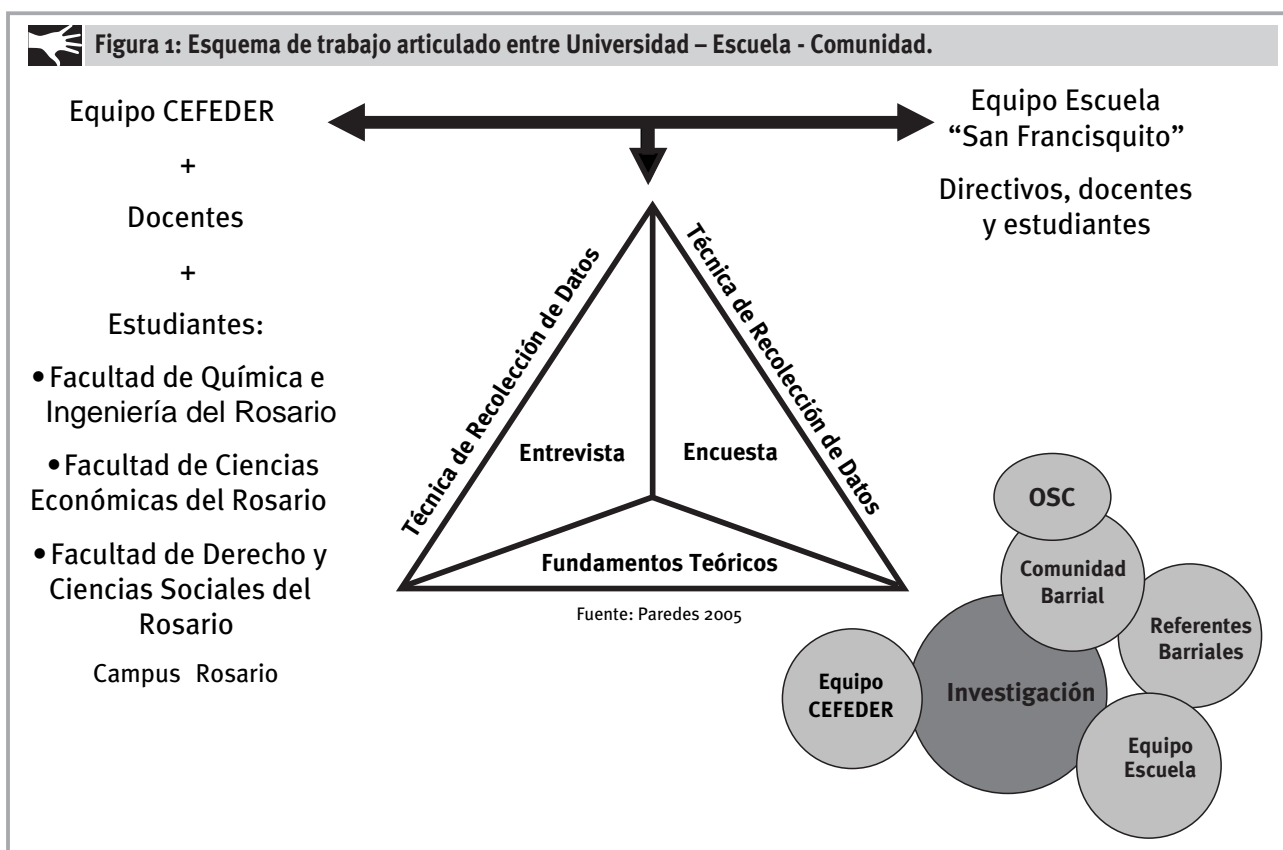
Figura 1: Esquema de trabajo articulado entre Universidad – Escuela - Comunidad.

Equipo CEFEDER

+

Docentes

+

Estudiantes:

•Facultad de Química e Ingeniería del Rosario

•Facultad de Ciencias Económicas del Rosario

•Facultad de Derecho y Ciencias Sociales del Rosario

Campus Rosario

Equipo Escuela "San Francisquito"

Directivos, docentes y estudiantes

Técnica de Recolección de Datos

Técnica de Recolección de Datos

Entrevista

Encuesta

Fundamentos Teóricos

Fuente: Paredes 2005

OSC

Comunidad Barrial

Referentes Barriales

Equipo CEFEDER

Investigación

Equipo Escuela